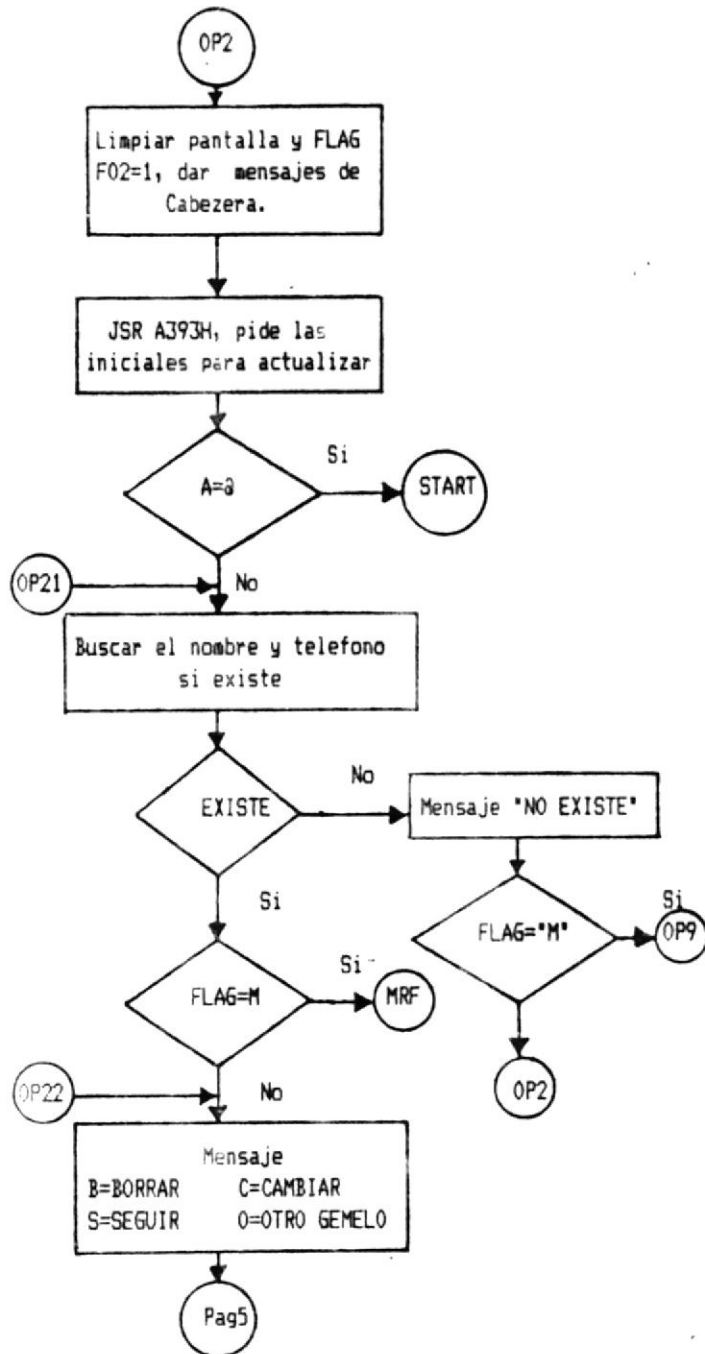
OP2

Limpiar pantalla y FLAG F02=1, dar mensajes de Cabezera.

JSR A393H, pide las iniciales para actualizar

A=a

Si

START

OP21

No

Buscar el nombre y telefono si existe

EXISTE

No

Mensaje "NO EXISTE"

Si

FLAG="M"

Si

OP9

OP2

FLAG=M

Si

MRF

OP22

No

Mensaje
B=BORRAR C=CAMBIAR
S=SEGUIR O=OTRO GEMELO

Pag5